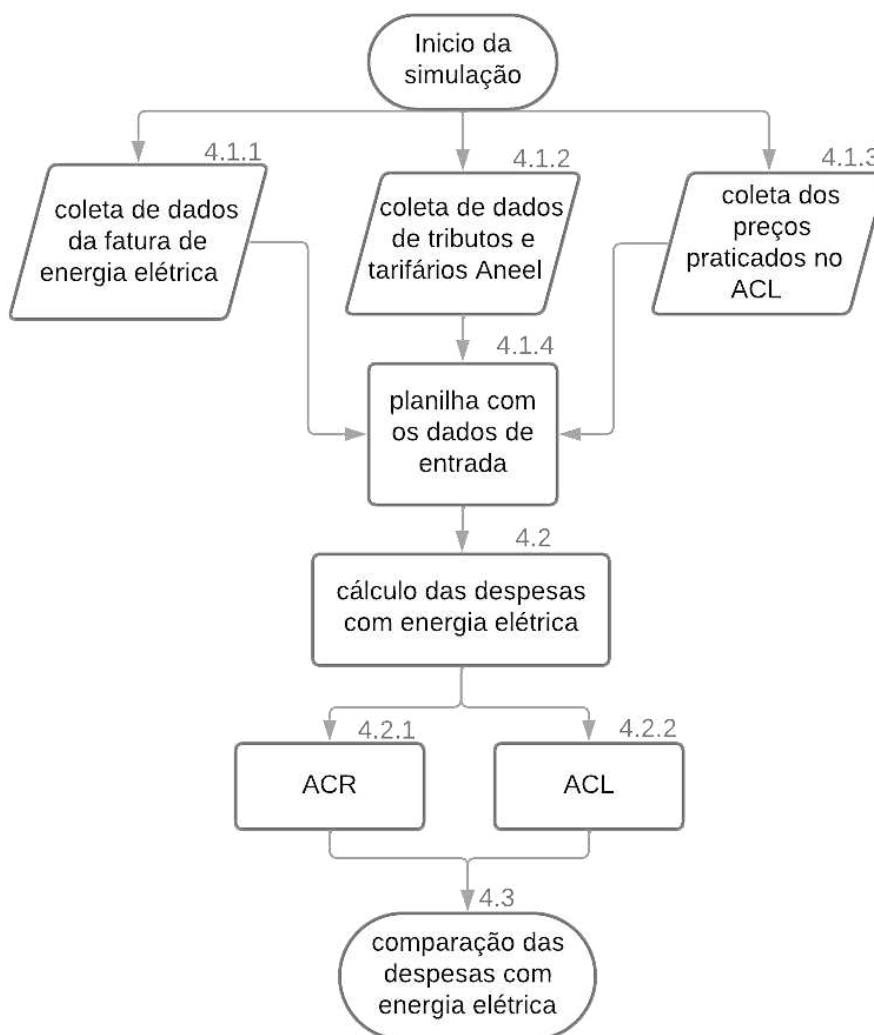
Inicio da simulação

4.1.1

coleta de dados da fatura de energia elétrica

4.1.2

coleta de dados de tributos e tarifários Aneel

4.1.3

coleta dos preços praticados no ACL

4.1.4

planilha com os dados de entrada

4.2

cálculo das despesas com energia elétrica

4.2.1

ACR

4.2.2

ACL

4.3

comparação das despesas com energia elétrica